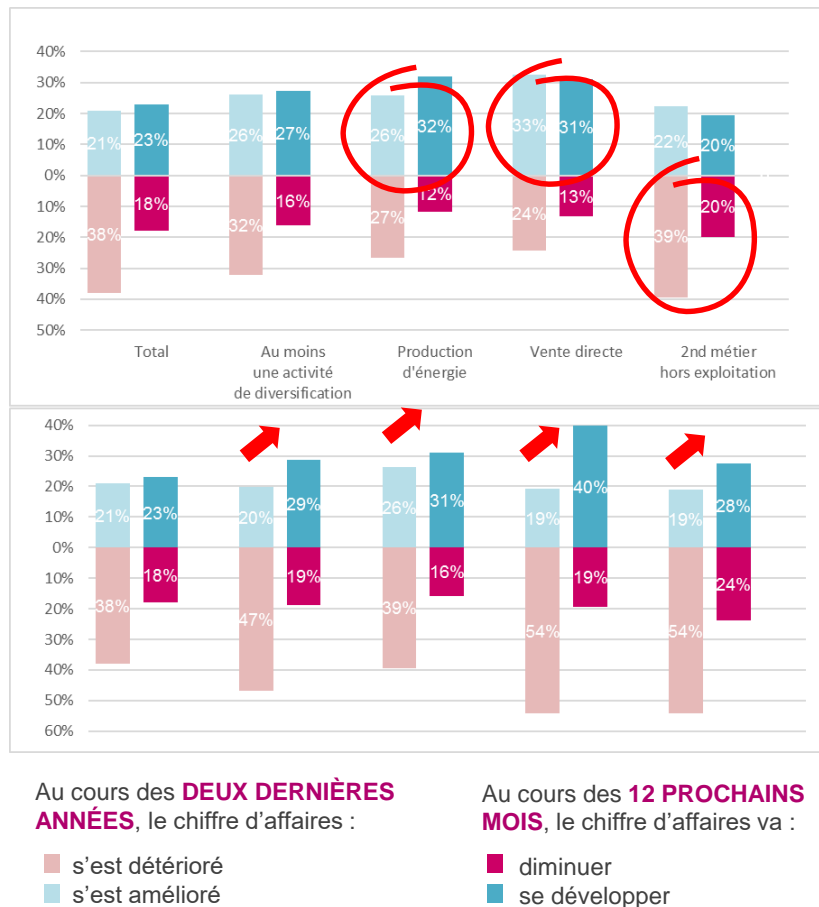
40%
30%
20%
10%
0%
10%
20%
30%
40%
50%

21% 23% 18% 38%
26% 27% 16% 32%
26% 32% 12% 27%
33% 31% 13% 24%
22% 20% 20% 39%

Total
Au moins une activité de diversification
Production d'énergie
Vente directe
2nd métier hors exploitation

40%
30%
20%
10%
0%
10%
20%
30%
40%
50%
60%

21% 23% 18% 38%
20% 29% 19% 47%
26% 31% 16% 39%
19% 40% 19% 54%
19% 28% 24% 54%

Au cours des **DEUX DERNIÈRES ANNÉES**, le chiffre d'affaires :

s'est détérioré
s'est amélioré

Au cours des **12 PROCHAINS MOIS**, le chiffre d'affaires va :

diminuer
se développer